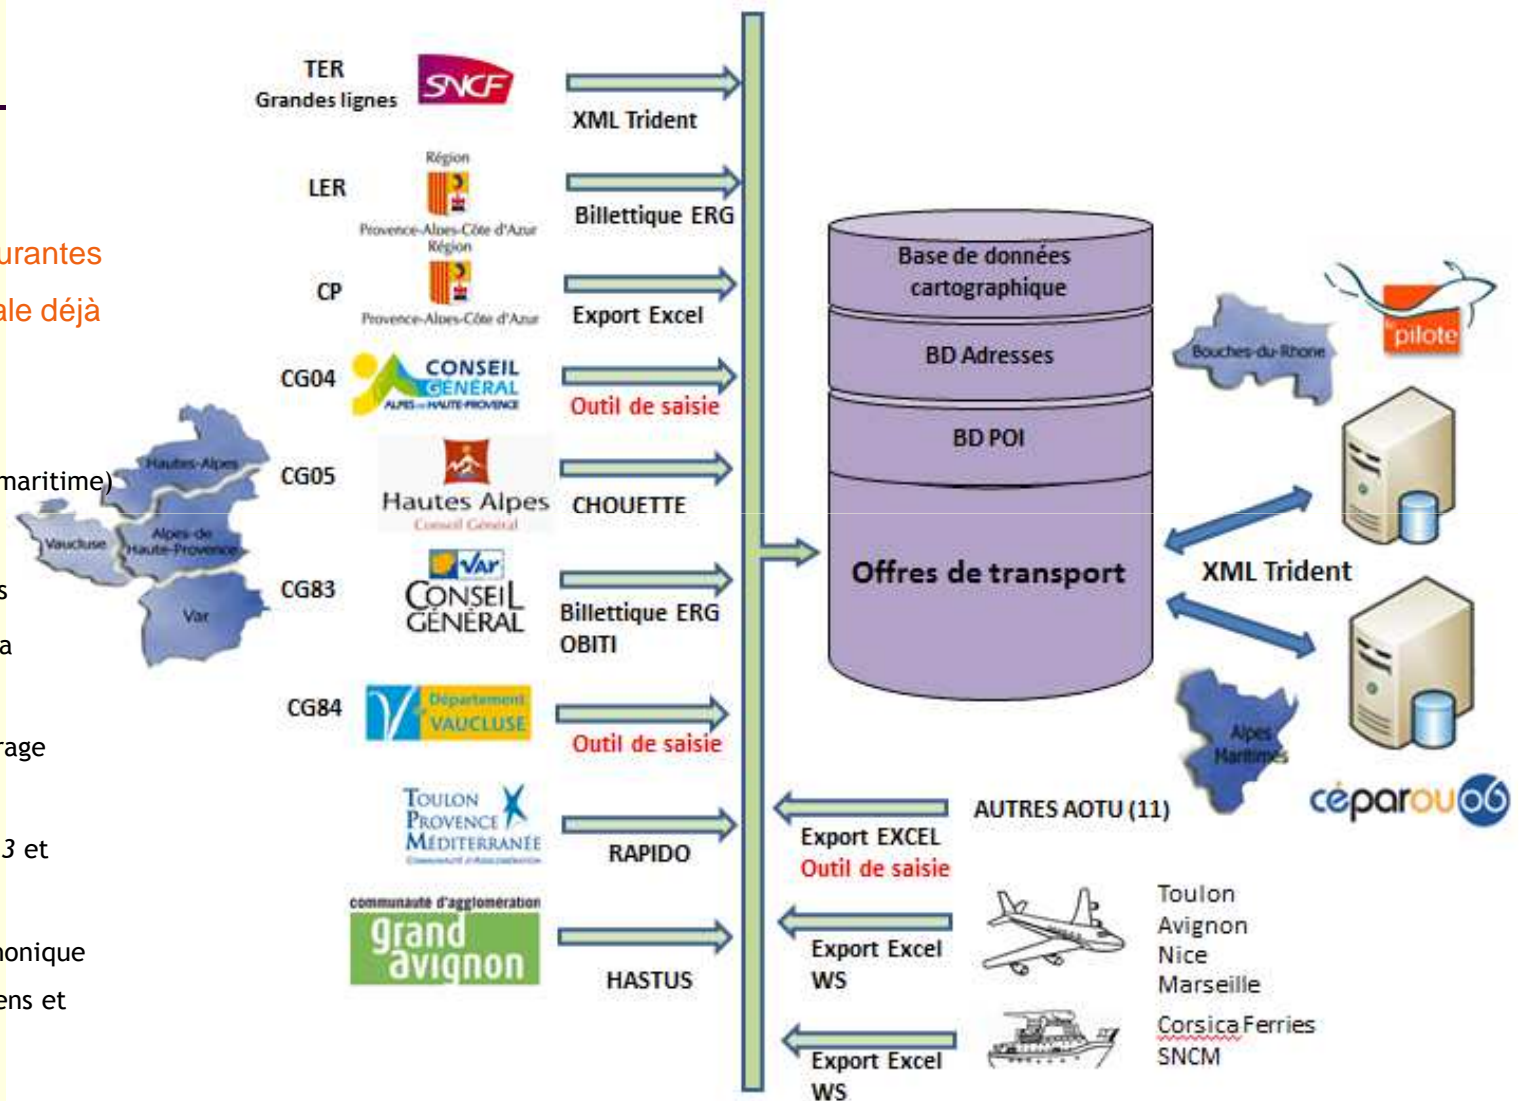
urantes
ale déjà

maritime)
s
a
rage
3 et
onique
ens et

Hautes-Alpes
Vaucluse
Alpes-de-Haute-Provence
Var

TER
Grandes lignes
SNCF
XML Trident

LER
Région Provence-Alpes-Côte d'Azur
Billettique ERG

CP
Région Provence-Alpes-Côte d'Azur
Export Excel

CG04
CONSEIL GÉNÉRAL ALPES-DE-HAUTE-PROVENCE
Outil de saisie

CG05
Hautes Alpes Conseil Général
CHOUETTE

CG83
Var CONSEIL GÉNÉRAL
Billettique ERG
OBITI

CG84
Département VAUCLUSE
Outil de saisie

TOULON PROVENCE MÉDITERRANÉE
RAPIDO

communauté d'agglomération grand avignon
HASTUS

Base de données cartographique
BD Adresses
BD POI
Offres de transport

Bouches-du-Rhone
le pilote
XML Trident
Alpes Maritimes
céparou06

AUTRES AOTU (11)
Export EXCEL
Outil de saisie

Export Excel
WS
Toulon
Avignon
Nice
Marseille

Export Excel
WS
Corsica Ferries
SNCM